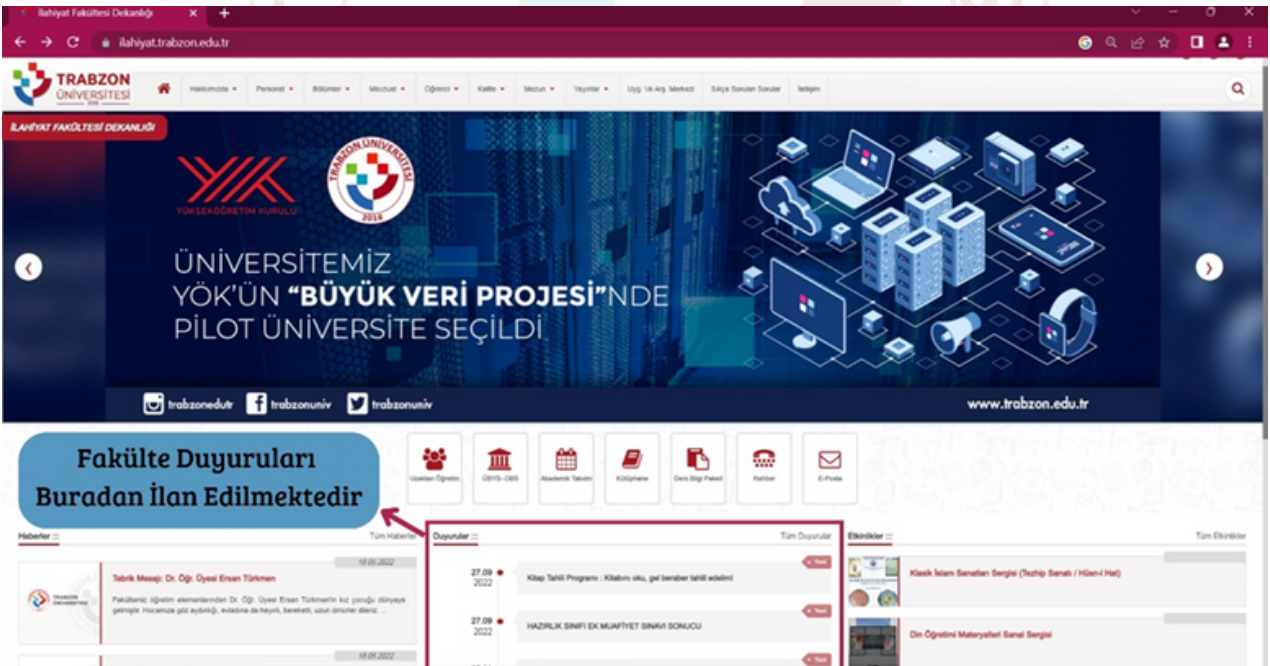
İlahiyat Fakültesi Dekanlığı
ilahiyat.trabzon.edu.tr

TRABZON ÜNİVERSİTESİ 2018
Hakkımızda ▾ Personel ▾ Bölümler ▾ Mevzuat ▾ Öğrenci ▾ Kalite ▾ Mezun ▾ Yayınlar ▾ Uyg. Ve Arş. Merkezi Sıkça Sorulan Sorular İletişim

İLAHİYAT FAKÜLTESİ DEKANLIĞI

YÜKSEKÖĞRETİM KURULU
TRABZON ÜNİVERSİTESİ 2018
ÜNİVERSİTEMIZ
YÖK'ÜN "BÜYÜK VERİ PROJESİ"NDE
PİLOT ÜNİVERSİTE SEÇİLDİ
trabzonedutr trabzonuniv trabzonuniv www.trabzon.edu.tr

Fakülte Duyuruları Buradan İlan Edilmektedir

Uzaktan Öğretim ÜBYS- OBS Akademik Takvim Kütüphane Ders Bilgi Paketi Rehber E-Posta

Haberler ::: Tüm Haberler
18.05.2022
Tebrik Mesajı: Dr. Öğr. Üyesi Ersan Türkmen
Fakültemiz öğretim elemanlarından Dr. Öğr. Üyesi Ersan Türkmen'in kız çocuğu dünyaya gelmiştir. Hocamıza göz aydınlığı, evladına da hayırlı, bereketli, uzun ömürler dileriz. ...
18.05.2022

Duyurular ::: Tüm Duyurular
27.09 2022 Kitap Tahlil Programı : Kitabını oku, gel beraber tahlil edelim!
27.09 2022 HAZIRLIK SINIFI EK MUAFİYET SINAVI SONUCU

Etkinlikler ::: Tüm Etkinlikler
Klasik İslam Sanatları Sergisi (Tezhip Sanatı / Hüsn-i Hat)
Din Öğretimi Materyalleri Sanal Sergisi